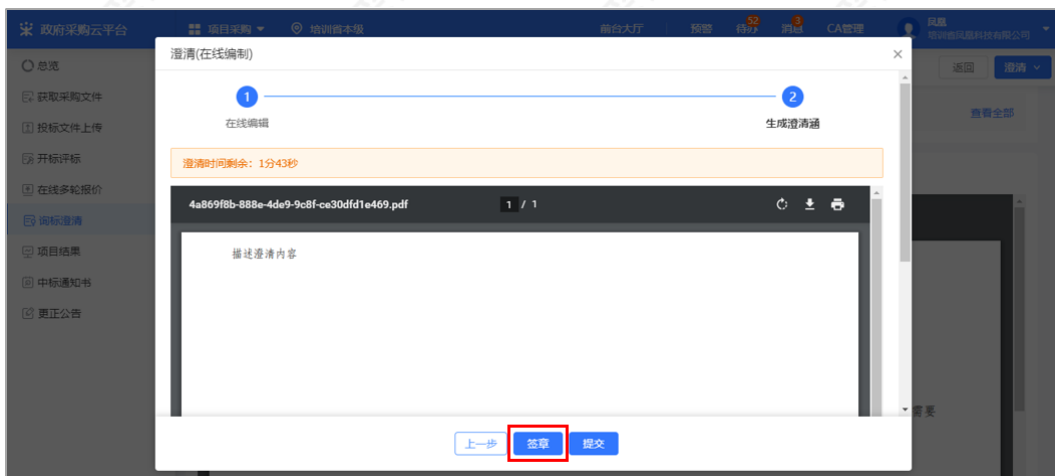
政府采购云平台
项目采购
培训省本级
前台大厅
预警
待办 52
消息 3
CA管理
凤凰
培训省凤凰科技有限公司

总览
获取采购文件
投标文件上传
开标评标
在线多轮报价
询标澄清
项目结果
中标通知书
更正公告

返回
澄清
查看全部

澄清(在线编制)
×
1
在线编辑
2
生成澄清函
澄清时间剩余：1分43秒
4a869f8b-888e-4de9-9c8f-ce30dfd1e469.pdf
1 / 1
描述澄清内容
需要
上一步
签章
提交